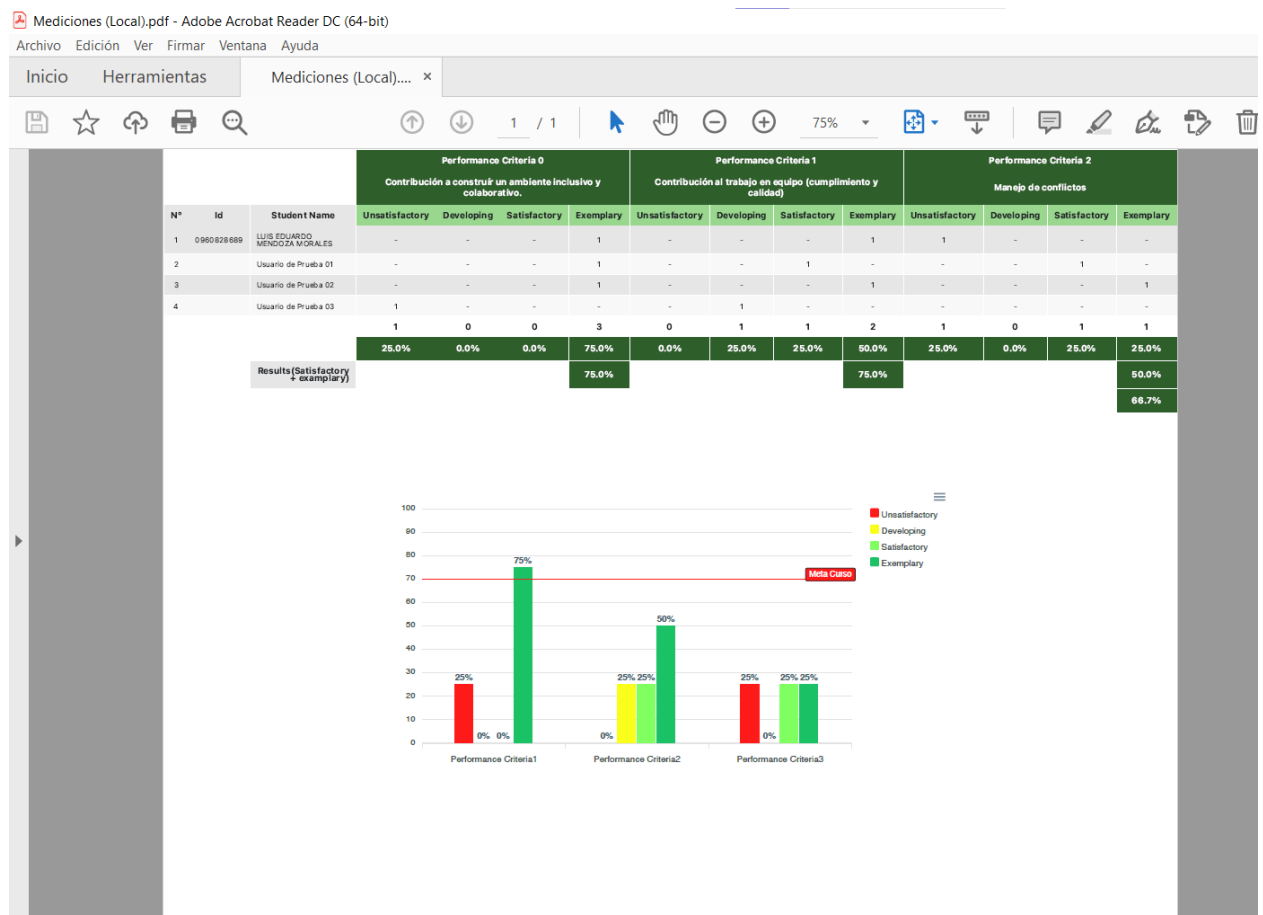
Mediciones (Local).pdf - Adobe Acrobat Reader DC (64-bit)

Archivo Edición Ver Firmar Ventana Ayuda

Inicio Herramientas Mediciones (Local).... ×

1 / 1 75%

| | | | Performance Criteria 0 Contribución a construir un ambiente inclusivo y colaborativo. | | | | Performance Criteria 1 Contribución al trabajo en equipo (cumplimiento y calidad) | | | | Performance Criteria 2 Manejo de conflictos | | | |
|---|---|---|---|---|---|---|---|---|---|---|---|---|---|---|
| N° | Id | Student Name | Unsatisfactory | Developing | Satisfactory | Exemplary | Unsatisfactory | Developing | Satisfactory | Exemplary | Unsatisfactory | Developing | Satisfactory | Exemplary |
| 1 | 0960828689 | LUIS EDUARDO MENDOZA MORALES | - | - | - | 1 | - | - | - | 1 | 1 | - | - | - |
| 2 | | Usuario de Prueba 01 | - | - | - | 1 | - | - | 1 | - | - | - | 1 | - |
| 3 | | Usuario de Prueba 02 | - | - | - | 1 | - | - | - | 1 | - | - | - | 1 |
| 4 | | Usuario de Prueba 03 | 1 | - | - | - | - | 1 | - | - | - | - | - | - |
| | | | 1 | 0 | 0 | 3 | 0 | 1 | 1 | 2 | 1 | 0 | 1 | 1 |
| | | | 25.0% | 0.0% | 0.0% | 75.0% | 0.0% | 25.0% | 25.0% | 50.0% | 25.0% | 0.0% | 25.0% | 25.0% |
| | | Results(Satisfactory + exemplary) | | | | 75.0% | | | | 75.0% | | | | 50.0% |
| | | | | | | | | | | | | | | 66.7% |

100
90
80
70
60
50
40
30
20
10
0

Meta Curso

25% 0% 0% 75%
0% 25% 25% 50%
25% 0% 25% 25%

Performance Criteria1 Performance Criteria2 Performance Criteria3

Unsatisfactory
Developing
Satisfactory
Exemplary